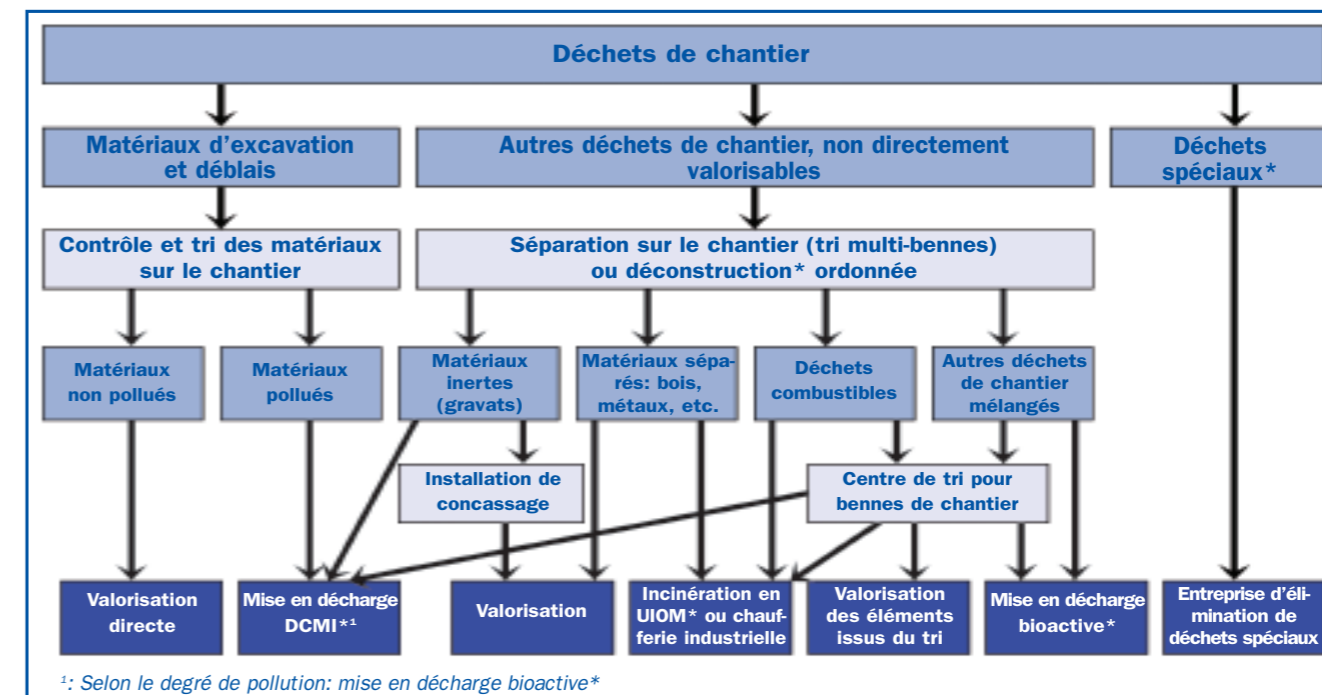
Déchets de chantier

Matériaux d'excavation et déblais

Autres déchets de chantier, non directement valorisables

Déchets spéciaux*

Contrôle et tri des matériaux sur le chantier

Séparation sur le chantier (tri multi-bennes) ou déconstruction* ordonnée

Matériaux non pollués

Matériaux pollués

Matériaux inertes (gravats)

Matériaux séparés: bois, métaux, etc.

Déchets combustibles

Autres déchets de chantier mélangés

Installation de concassage

Centre de tri pour bennes de chantier

Valorisation directe

Mise en décharge DCMI*¹

Valorisation

Incinération en UIOM* ou chaufferie industrielle

Valorisation des éléments issus du tri

Mise en décharge bioactive*

Entreprise d'élimination de déchets spéciaux

¹: Selon le degré de pollution: mise en décharge bioactive*